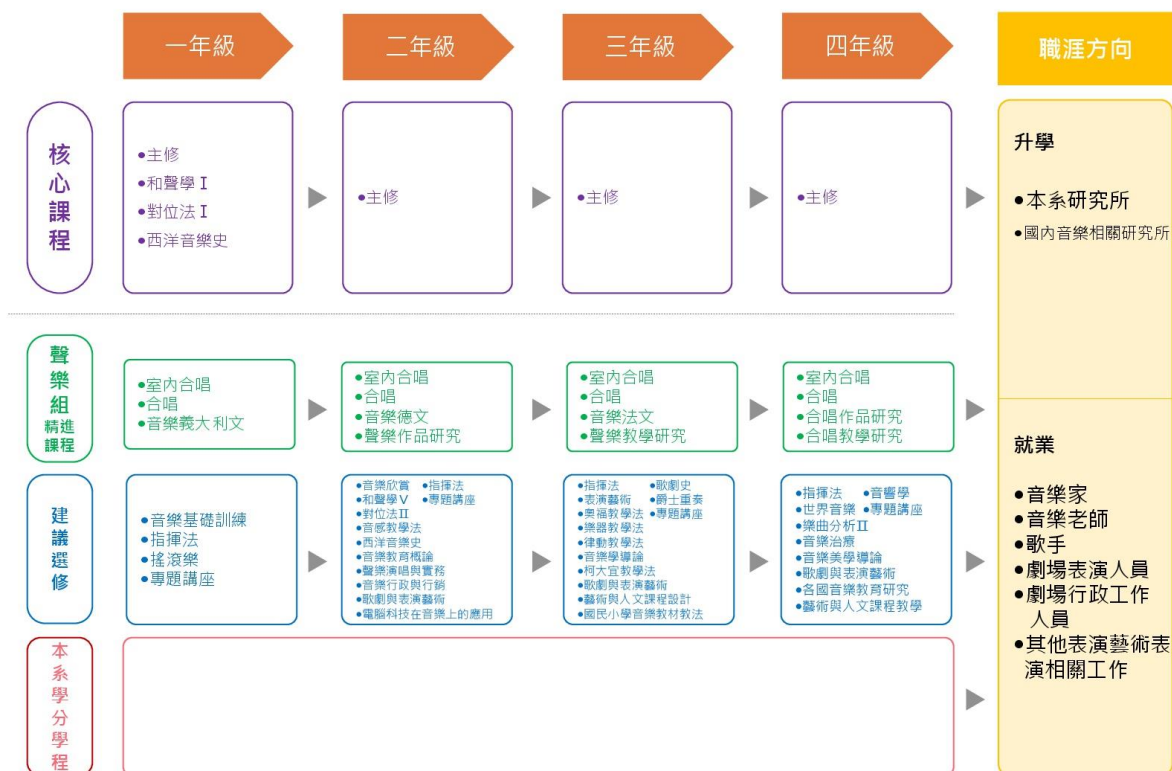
一年級

二年級

三年級

四年級

職涯方向

核心課程

•主修
•和聲學 I
•對位法 I
•西洋音樂史

•主修

•主修

•主修

升學

•本系研究所
•國內音樂相關研究所

聲樂組精進課程

•室內合唱
•合唱
•音樂義大利文

•室內合唱
•合唱
•音樂德文
•聲樂作品研究

•室內合唱
•合唱
•音樂法文
•聲樂教學研究

•室內合唱
•合唱
•合唱作品研究
•合唱教學研究

建議選修

•音樂基礎訓練
•指揮法
•搖滾樂
•專題講座

•音樂欣賞 •指揮法
•和聲學V •專題講座
•對位法II
•音感教學法
•西洋音樂史
•音樂教育概論
•聲樂演唱與實務
•音樂行政與行銷
•歌劇與表演藝術
•電腦科技在音樂上的應用

•指揮法 •歌劇史
•表演藝術 •爵士重奏
•奧福教學法 •專題講座
•樂器教學法
•律動教學法
•音樂學導論
•柯大宜教學法
•歌劇與表演藝術
•藝術與人文課程設計
•國民小學音樂教材教法

•指揮法 •音響學
•世界音樂 •專題講座
•樂曲分析II
•音樂治療
•音樂美學導論
•歌劇與表演藝術
•各國音樂教育研究
•藝術與人文課程教學

就業

•音樂家
•音樂老師
•歌手
•劇場表演人員
•劇場行政工作人員
•其他表演藝術表演相關工作

本系學分學程